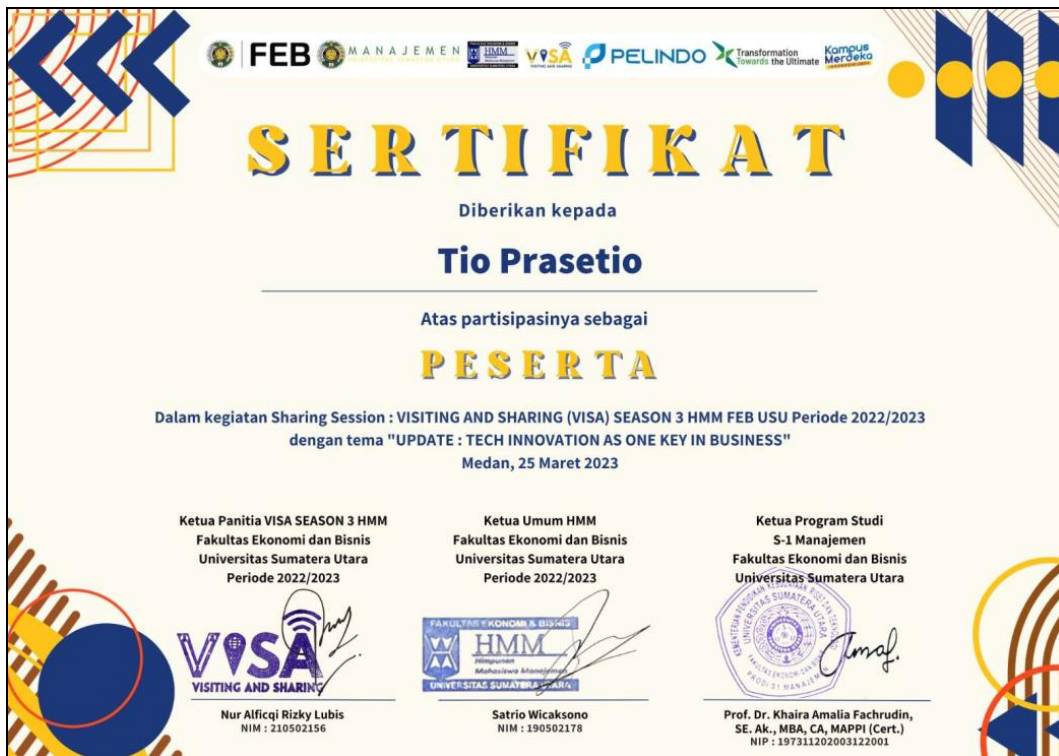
FEB MANAJEMEN HMM VISA PELINDO Transformation Towards the Ultimate Kampus Merdeka

SERTIFIKAT

Diberikan kepada

Tio Prasetio

Atas partisipasinya sebagai

PESERTA

Dalam kegiatan Sharing Session : VISITING AND SHARING (VISA) SEASON 3 HMM FEB USU Periode 2022/2023 dengan tema "UPDATE : TECH INNOVATION AS ONE KEY IN BUSINESS"
Medan, 25 Maret 2023

Ketua Panitia VISA SEASON 3 HMM
Fakultas Ekonomi dan Bisnis
Universitas Sumatera Utara
Periode 2022/2023

VISA
VISITING AND SHARING

Nur Alficqi Rizky Lubis
NIM : 210502156

Ketua Umum HMM
Fakultas Ekonomi dan Bisnis
Universitas Sumatera Utara
Periode 2022/2023

FAKULTAS EKONOMI & BISNIS
HMM
Himpunan Mahasiswa Manajemen
UNIVERSITAS SUMATERA UTARA

Satrio Wicaksono
NIM : 190502178

Ketua Program Studi
S-1 Manajemen
Fakultas Ekonomi dan Bisnis
Universitas Sumatera Utara

UNIVERSITAS SUMATERA UTARA
FAKULTAS EKONOMI DAN BISNIS
PRODI S1 MANAJEMEN

Prof. Dr. Khaira Amalia Fachrudin, SE. Ak., MBA, CA, MAPPI (Cert.)
NIP : 197311202003122001